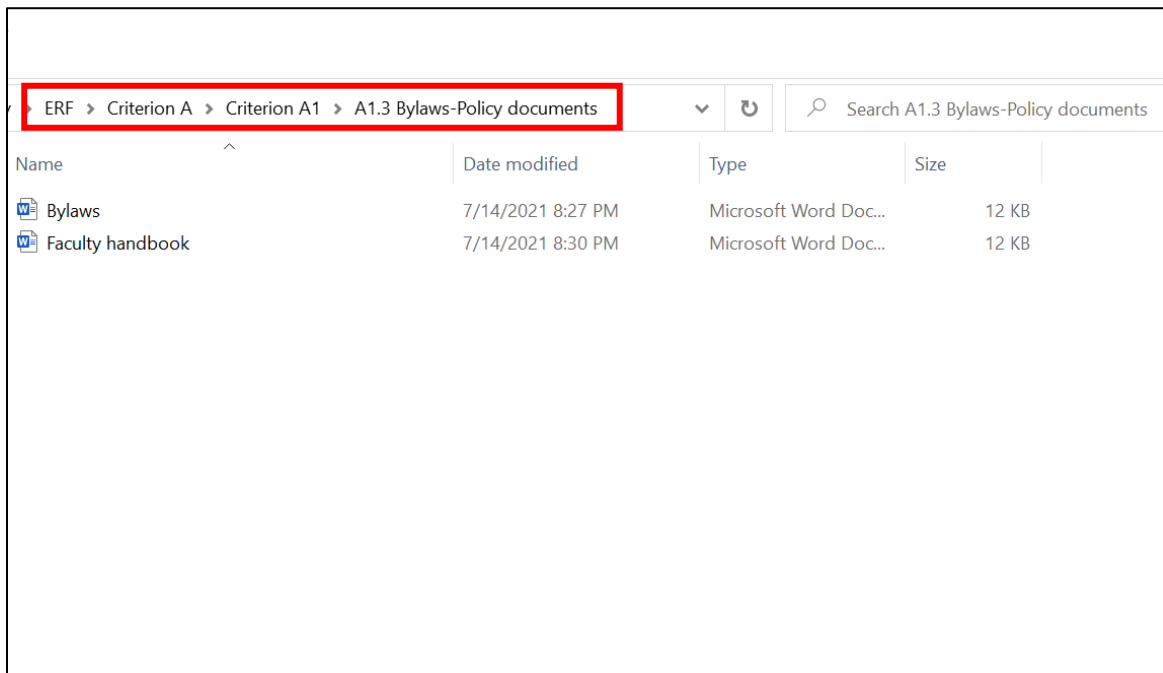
ERF > Criterion A > Criterion A1 > A1.3 Bylaws-Policy documents

Search A1.3 Bylaws-Policy documents

| Name | Date modified | Type | Size |
|---|---|---|---|
| Bylaws | 7/14/2021 8:27 PM | Microsoft Word Doc... | 12 KB |
| Faculty handbook | 7/14/2021 8:30 PM | Microsoft Word Doc... | 12 KB |